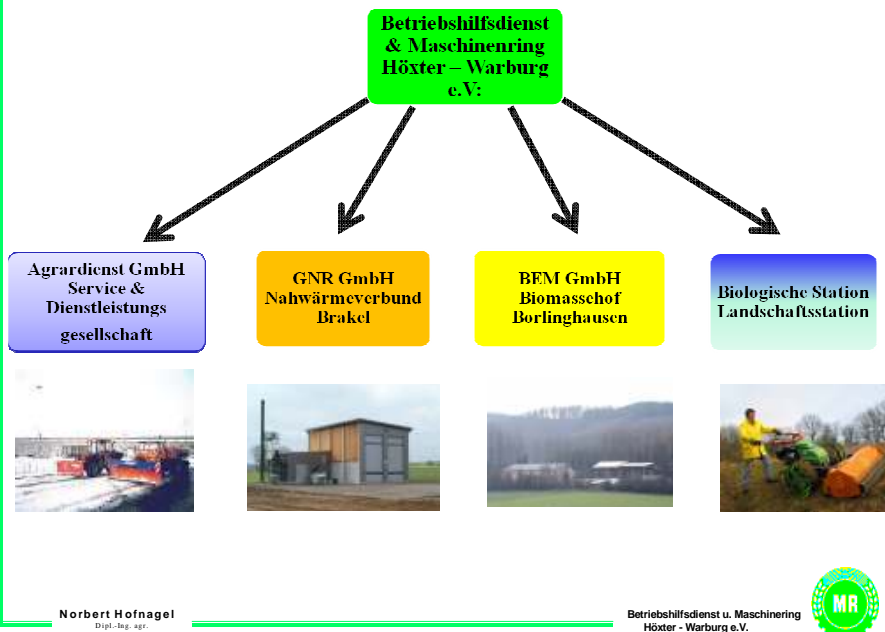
Betriebshilfsdienst & Maschinenring Höxter – Warburg e.V:

Agrardienst GmbH Service & Dienstleistungs gesellschaft

GNR GmbH Nahwärmeverbund Brakel

BEM GmbH Biomassehof Borlinghausen

Biologische Station Landschaftsstation

Norbert Hofnagel
Dipl.-Ing. agr.

Betriebshilfsdienst u. Maschinering Höxter - Warburg e.V.

MR